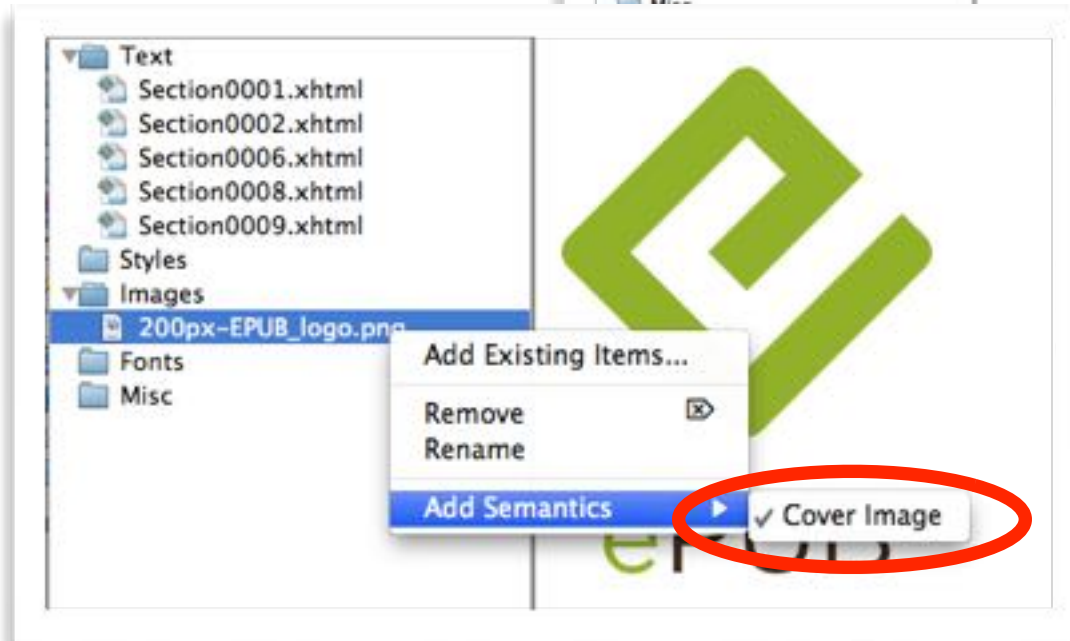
Text
Section0001.xhtml
Section0002.xhtml
Section0006.xhtml
Section0008.xhtml
Section0009.xhtml
Styles
Images
200px-EPUB_logo.png
Fonts
Misc

Add Existing Items...
Remove
Rename
Add Semantics
✓ Cover Image

ePUB